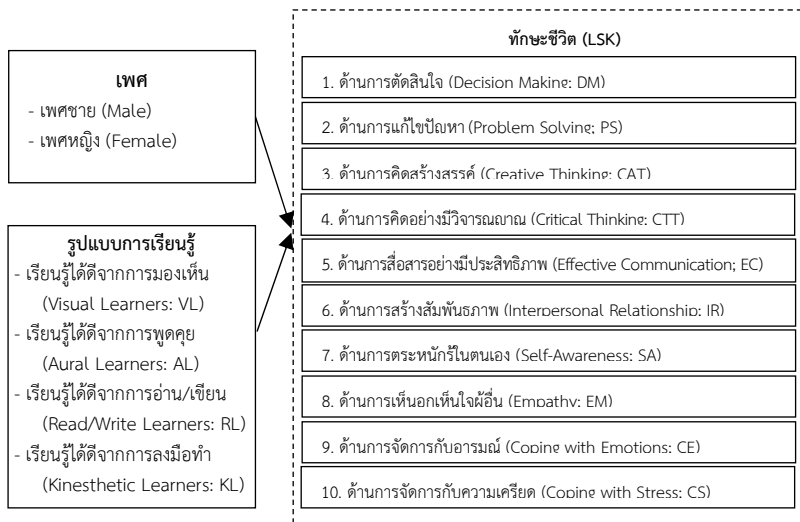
เพศ
- เพศชาย (Male)
- เพศหญิง (Female)

รูปแบบการเรียนรู้
- เรียนรู้ได้ดีจากการมองเห็น (Visual Learners: VL)
- เรียนรู้ได้ดีจากการพูดคุย (Aural Learners: AL)
- เรียนรู้ได้ดีจากการอ่าน/เขียน (Read/Write Learners: RL)
- เรียนรู้ได้ดีจากการลงมือทำ (Kinesthetic Learners: KL)

ทักษะชีวิต (LSK)

1. ด้านการตัดสินใจ (Decision Making: DM)

2. ด้านการแก้ไขปัญหา (Problem Solving: PS)

3. ด้านการคิดสร้างสรรค์ (Creative Thinking: CAT)

4. ด้านการคิดอย่างมีวิจารณญาณ (Critical Thinking: CTT)

5. ด้านการสื่อสารอย่างมีประสิทธิภาพ (Effective Communication: EC)

6. ด้านการสร้างสัมพันธภาพ (Interpersonal Relationship: IR)

7. ด้านการตระหนักรู้ในตนเอง (Self-Awareness: SA)

8. ด้านการเห็นอกเห็นใจผู้อื่น (Empathy: EM)

9. ด้านการจัดการกับอารมณ์ (Coping with Emotions: CE)

10. ด้านการจัดการกับความเครียด (Coping with Stress: CS)